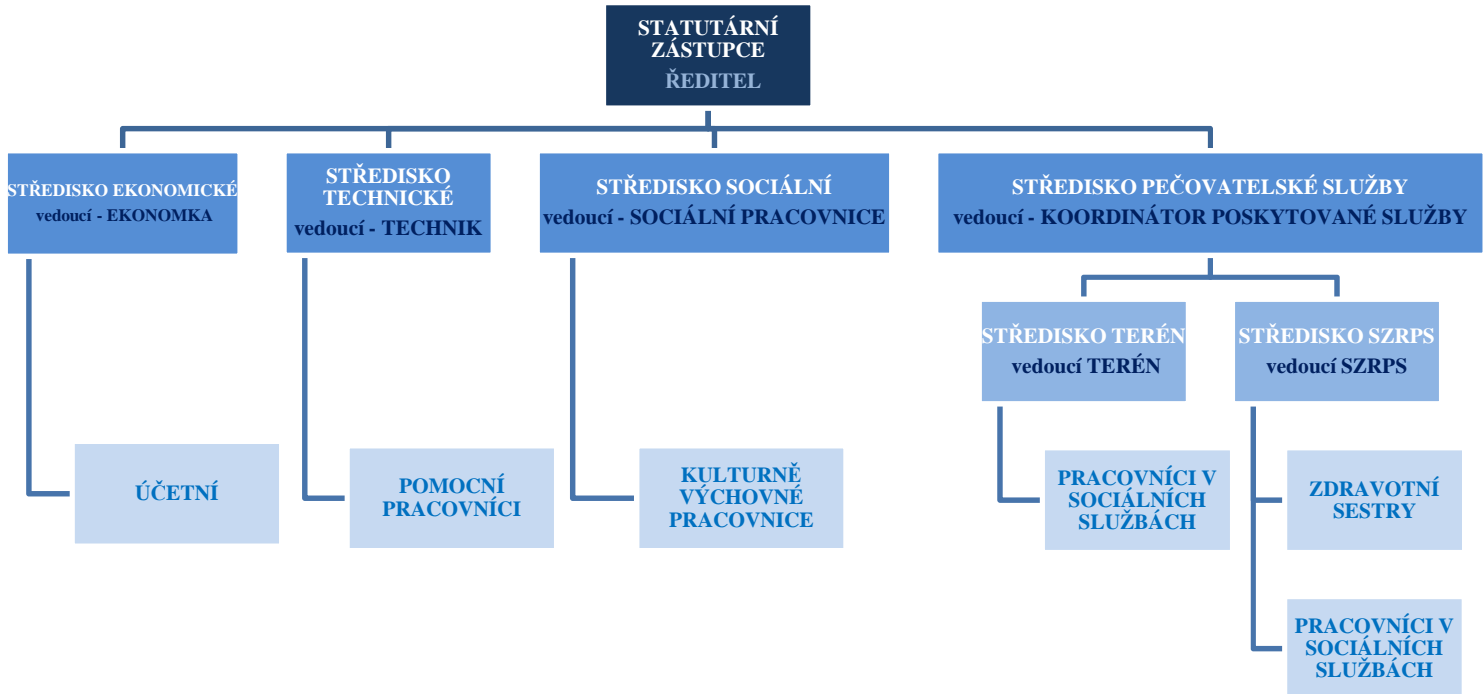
STATUTÁRNÍ ZÁSTUPCE
ŘEDITEL

STŘEDISKO EKONOMICKÉ
vedoucí - EKONOMKA

STŘEDISKO TECHNICKÉ
vedoucí - TECHNIK

STŘEDISKO SOCIÁLNÍ
vedoucí - SOCIÁLNÍ PRACOVNICE

STŘEDISKO PEČOVATELSKÉ SLUŽBY
vedoucí - KOORDINÁTOR POSKYTOVANÉ SLUŽBY

STŘEDISKO TERÉN
vedoucí TERÉN

STŘEDISKO SZRPS
vedoucí SZRPS

ÚČETNÍ

POMOCNÍ PRACOVNÍCI

KULTURNĚ VÝCHOVNÉ PRACOVNICE

PRACOVNÍCI V SOCIÁLNÍCH SLUŽBÁCH

ZDRAVOTNÍ SESTRY

PRACOVNÍCI V SOCIÁLNÍCH SLUŽBÁCH